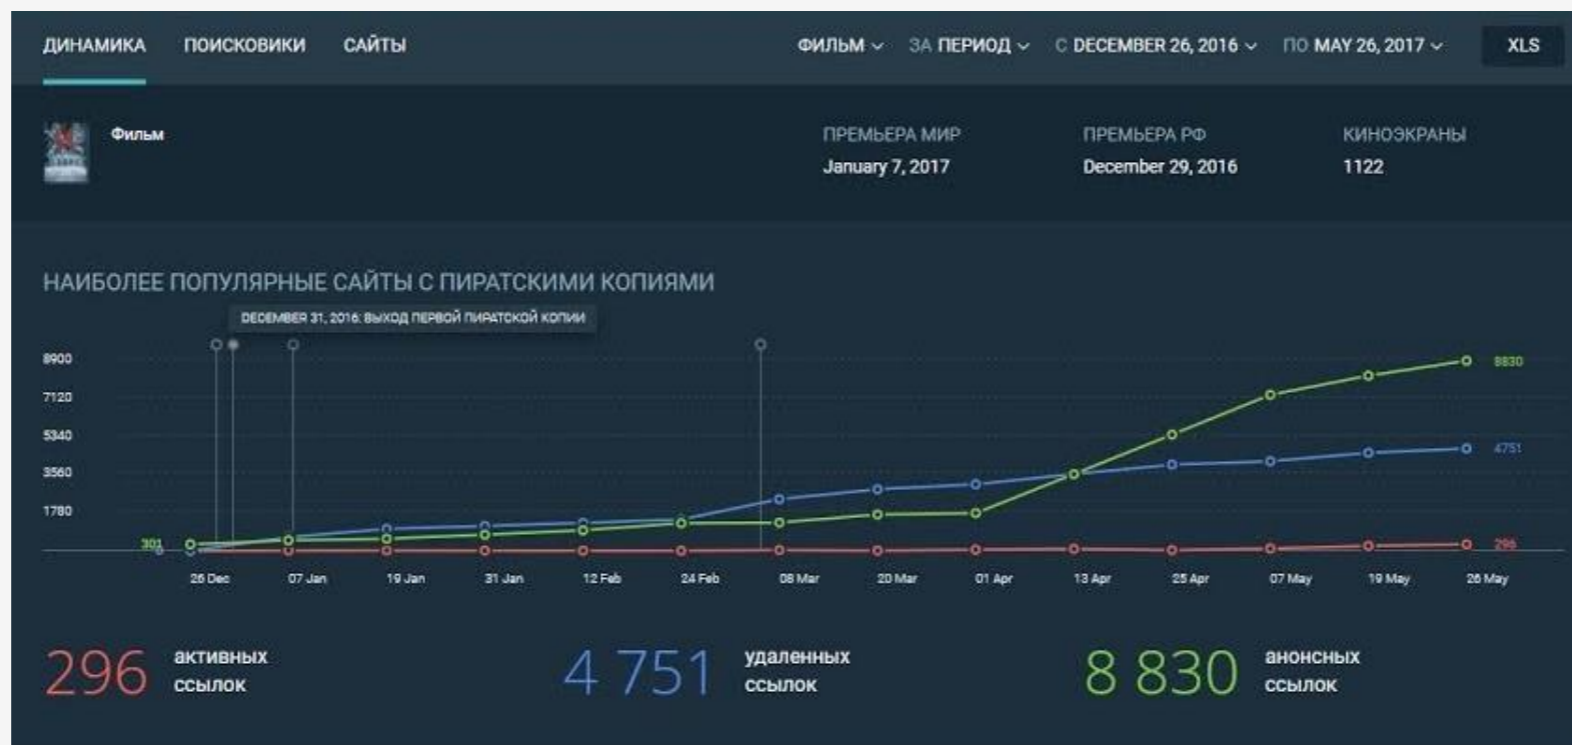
ДИНАМИКА ПОИСКОВИКИ САЙТЫ ФИЛЬМ ЗА ПЕРИОД С DECEMBER 26, 2016 ПО MAY 26, 2017 XLS

Фильм

ПРЕМЬЕРА МИР
January 7, 2017

ПРЕМЬЕРА РФ
December 29, 2016

КИНОЭКРАНЫ
1122

НАИБОЛЕЕ ПОПУЛЯРНЫЕ САЙТЫ С ПИРАТСКИМИ КОПИЯМИ

DECEMBER 31, 2016: ВЫХОД ПЕРВОЙ ПИРАТСКОЙ КОПИИ

8900
7120
5340
3560
1780

301

8830
4751
296

26 Dec 07 Jan 19 Jan 31 Jan 12 Feb 24 Feb 08 Mar 20 Mar 01 Apr 13 Apr 25 Apr 07 May 19 May 26 May

296 активных ссылок

4 751 удаленных ссылок

8 830 анонсных ссылок